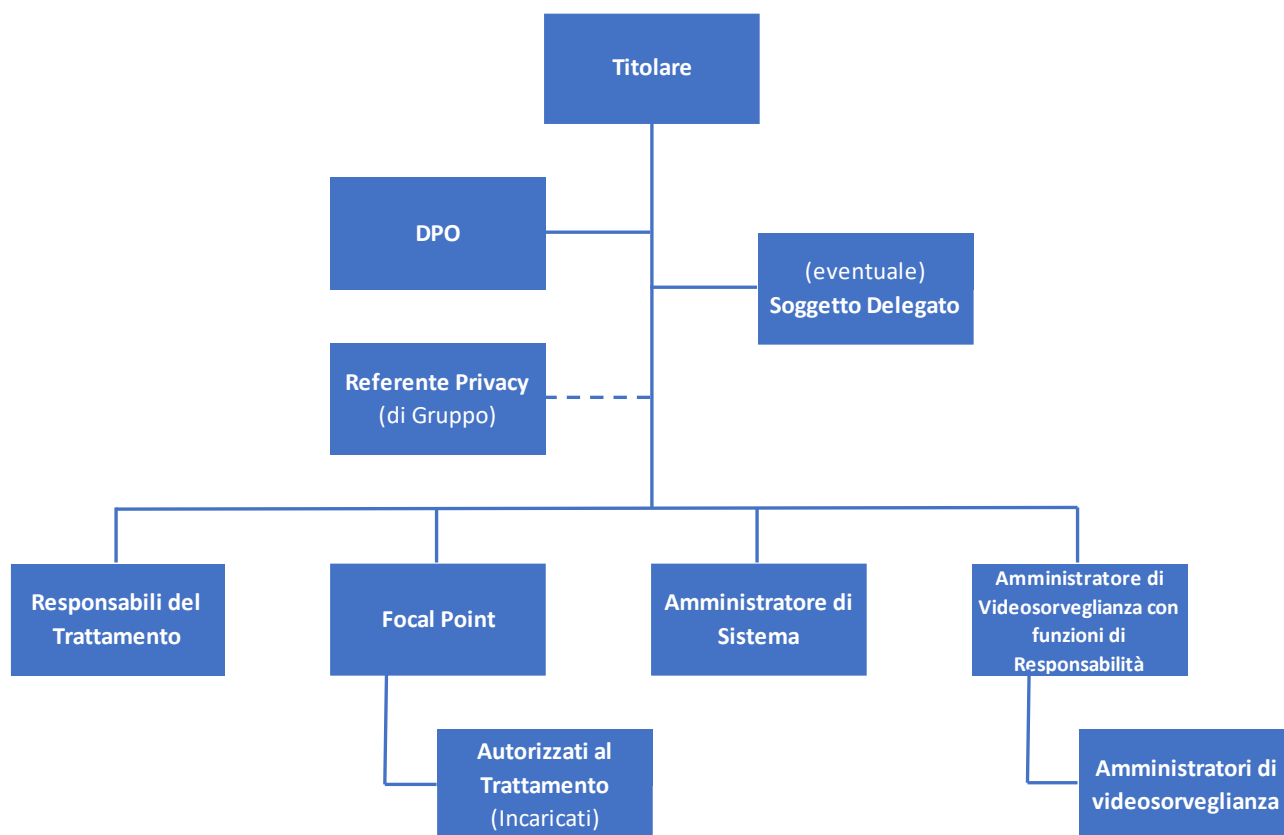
Titolare

DPO

(eventuale)
Soggetto Delegato

Referente Privacy
(di Gruppo)

Responsabili del Trattamento

Focal Point

Amministratore di Sistema

Amministratore di Videosorveglianza con funzioni di Responsabilità

Autorizzati al Trattamento
(Incaricati)

Amministratori di videosorveglianza